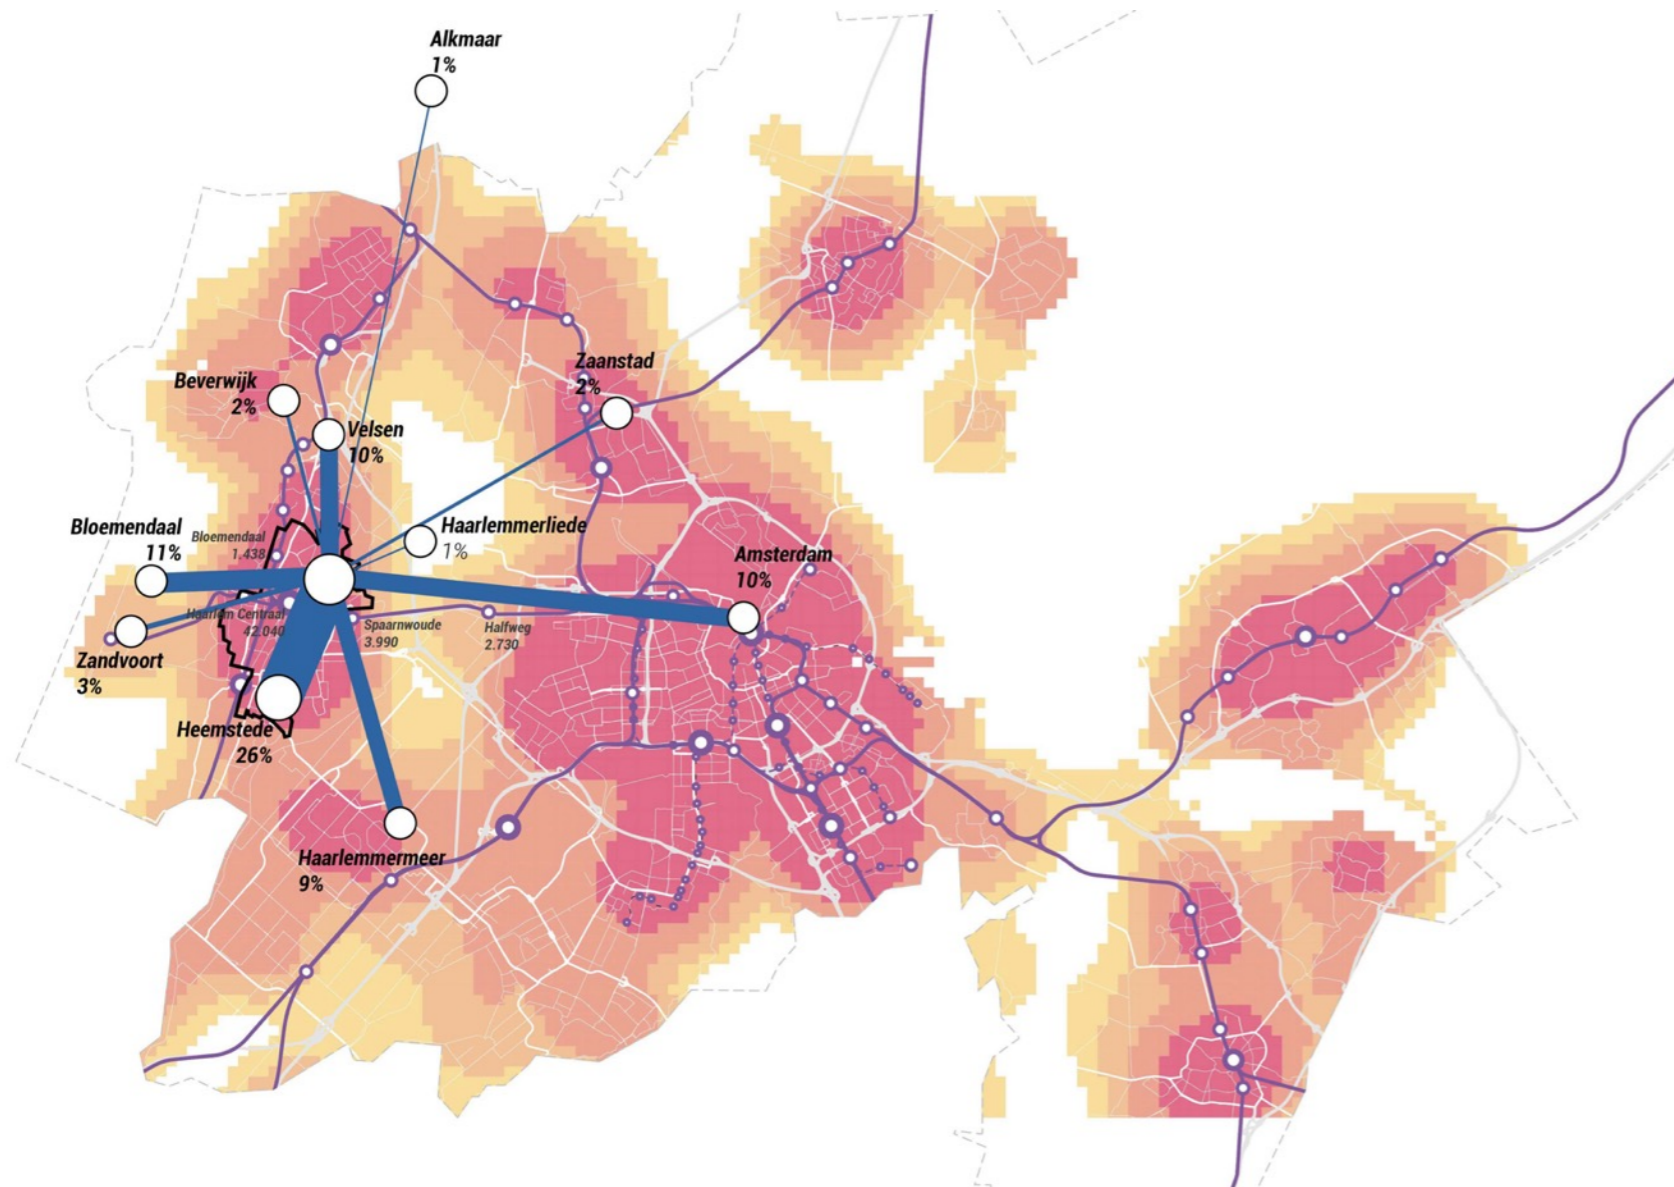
Alkmaar
1%

Zaanstad
2%

Beverwijk
2%

Velsen
10%

Haarlemmerliede
1%

Bloemendaal
11%

Bloemendaal
1.438

Amsterdam
10%

Haarlem Centraal
42.040

Spaarnwoude
3.990

Halfweg
2.730

Zandvoort
3%

Heemstede
26%

Haarlemmermeer
9%